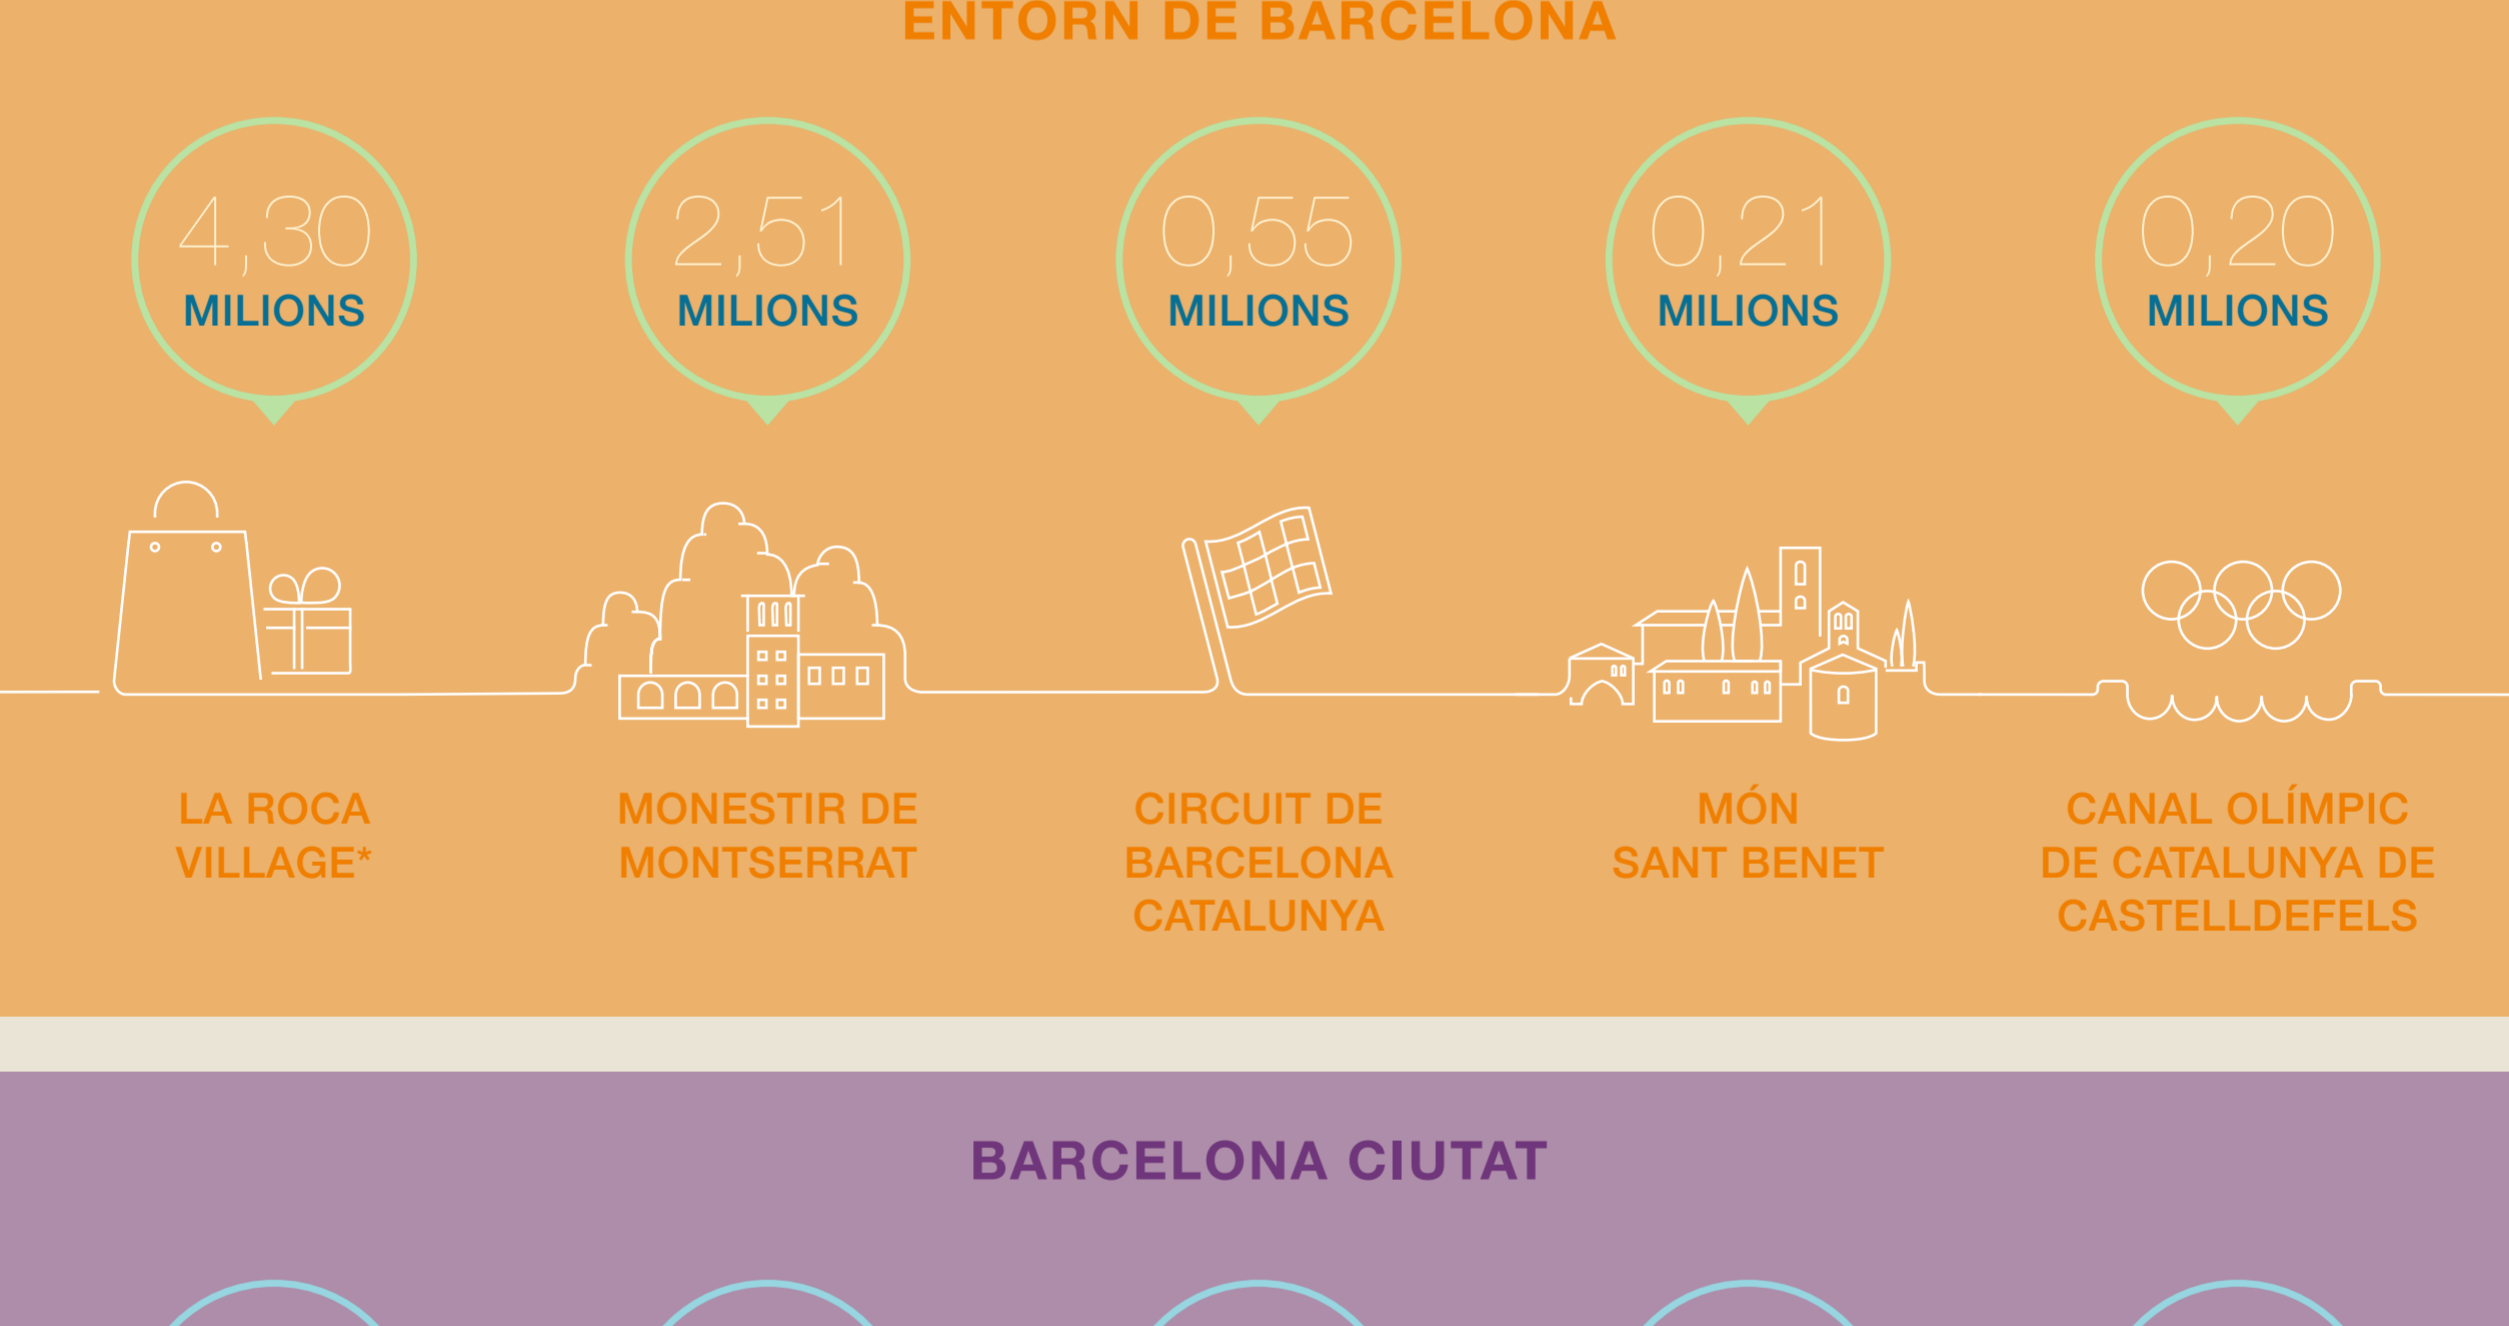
ENTORN DE BARCELONA

4,30 MILIONS

2,51 MILIONS

0,55 MILIONS

0,21 MILIONS

0,20 MILIONS

LA ROCA VILLAGE*

MONESTIR DE MONTSERRAT

CIRCUIT DE BARCELONA CATALUNYA

MÓN SANT BENET

CANAL OLÍMPIC DE CATALUNYA DE CASTELLDEFELS

BARCELONA CIUTAT